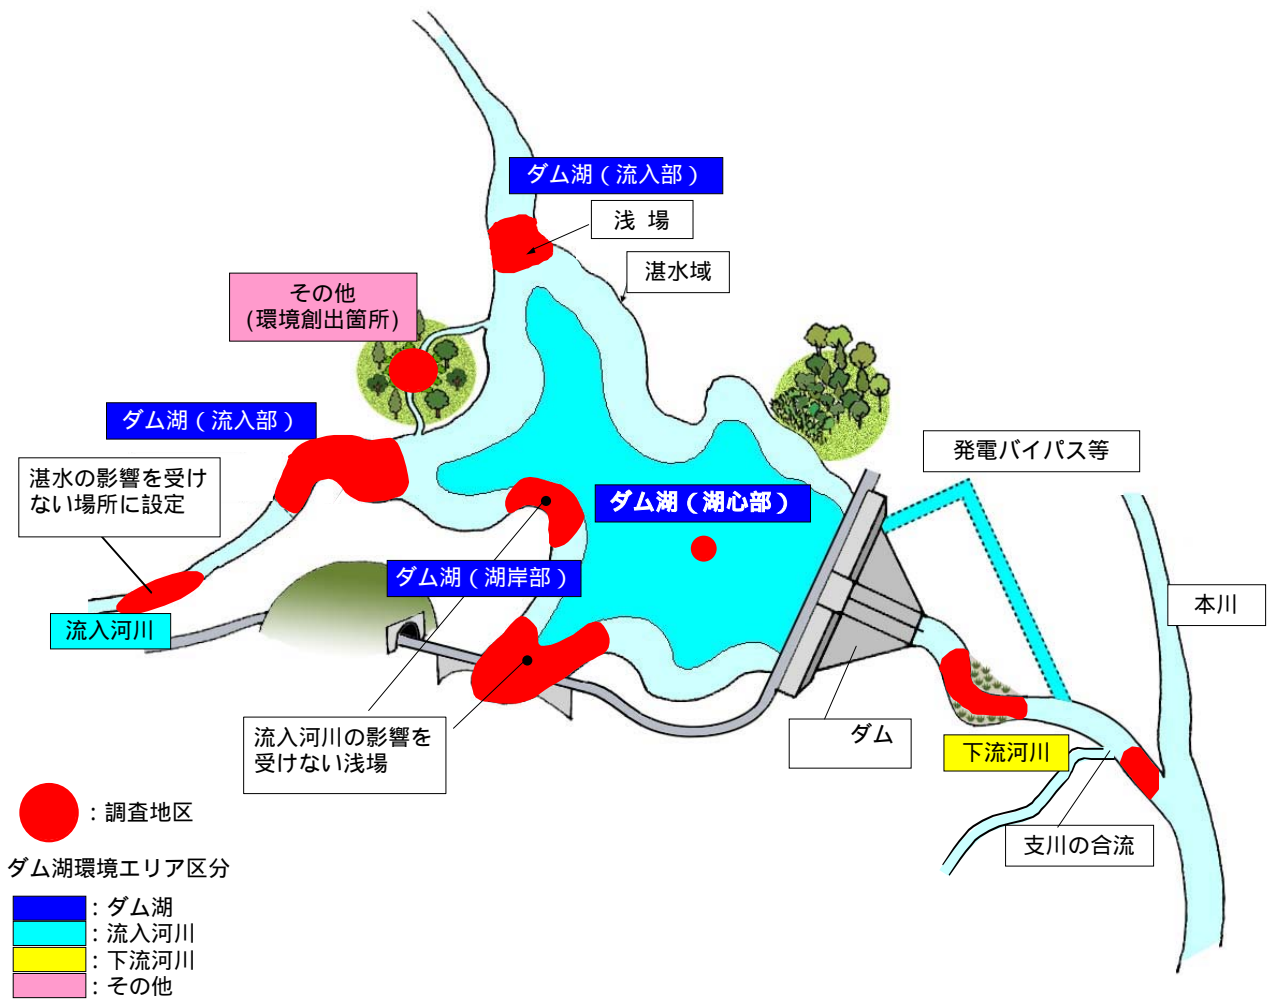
ダム湖（流入部）

浅 場

湛水域

その他
(環境創出箇所)

ダム湖（流入部）

湛水の影響を受けない場所に設定

ダム湖（湖心部）

発電バイパス等

ダム湖（湖岸部）

流入河川

本川

ダム

下流河川

流入河川の影響を受けない浅場

：調査地区

支川の合流

ダム湖環境エリア区分

：ダム湖
：流入河川
：下流河川
：その他